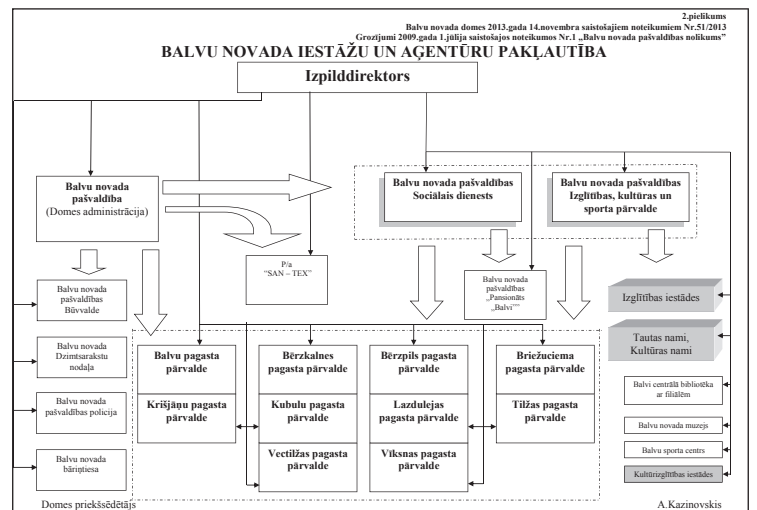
2.pielikums
Balvu novada domes 2013.gada 14.novembra saistošajiem noteikumiem Nr.51/2013
Grozījumi 2009.gada 1.jūlija saistošajos noteikumos Nr.1 „Balvu novada pašvaldības nolikums"

BALVU NOVADA IESTĀŽU UN AĢENTŪRU PAKĻAUTĪBA

Izpilddirektors

Balvu novada pašvaldība
(Domes administrācija)

Balvu novada pašvaldības Sociālais dienests

Balvu novada pašvaldības Izglītības, kultūras un sporta pārvalde

P/a "SAN – TEX"

Balvu novada pašvaldības „Pansionāts „Balvi""

Balvu novada pašvaldības Būvvalde

Balvu novada Dzimtsarakstu nodaļa

Balvu novada pašvaldības policija

Balvu novada bāriņtiesa

Balvu pagasta pārvalde

Krišjāņu pagasta pārvalde

Bērzkalnes pagasta pārvalde

Kubulu pagasta pārvalde

Vectilžas pagasta pārvalde

Bērzpils pagasta pārvalde

Lazdulejas pagasta pārvalde

Vīksnas pagasta pārvalde

Briežuciema pagasta pārvalde

Tilžas pagasta pārvalde

Izglītības iestādes

Tautas nami, Kultūras nami

Balvi centrālā bibliotēka ar filiālēm

Balvu novada muzejs

Balvu sporta centrs

Kultūrizglītības iestādes

Domes priekšsēdētājs

A.Kazinovskis